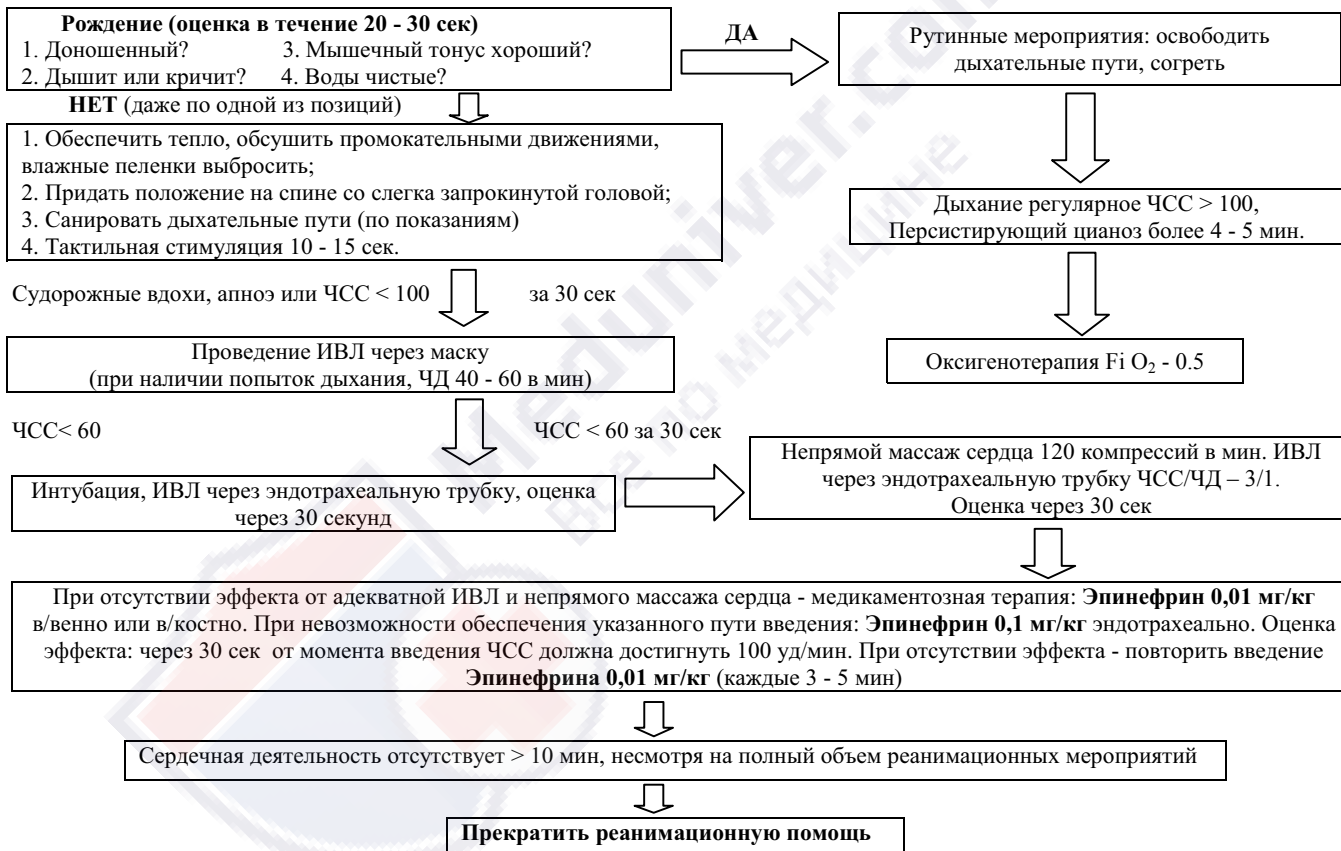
**Рождение (оценка в течение 20 - 30 сек)**
1. Доношенный? 3. Мышечный тонус хороший?
2. Дышит или кричит? 4. Воды чистые?

**ДА**

Рутинные мероприятия: освободить дыхательные пути, согреть

**НЕТ** (даже по одной из позиций)

1. Обеспечить тепло, обсушить промокательными движениями, влажные пеленки выбросить;
2. Придать положение на спине со слегка запрокинутой головой;
3. Санировать дыхательные пути (по показаниям)
4. Тактильная стимуляция 10 - 15 сек.

Дыхание регулярное ЧСС > 100, Персистирующий цианоз более 4 - 5 мин.

Судорожные вдохи, апноэ или ЧСС < 100 за 30 сек

Проведение ИВЛ через маску (при наличии попыток дыхания, ЧД 40 - 60 в мин)

Оксигенотерапия Fi $O_2$ - 0.5

ЧСС< 60 ЧСС < 60 за 30 сек

Интубация, ИВЛ через эндотрахеальную трубку, оценка через 30 секунд

Непрямой массаж сердца 120 компрессий в мин. ИВЛ через эндотрахеальную трубку ЧСС/ЧД – 3/1. Оценка через 30 сек

При отсутствии эффекта от адекватной ИВЛ и непрямого массажа сердца - медикаментозная терапия: **Эпинефрин 0,01 мг/кг** в/венно или в/костно. При невозможности обеспечения указанного пути введения: **Эпинефрин 0,1 мг/кг** эндотрахеально. Оценка эффекта: через 30 сек от момента введения ЧСС должна достигнуть 100 уд/мин. При отсутствии эффекта - повторить введение **Эпинефрина 0,01 мг/кг** (каждые 3 - 5 мин)

Сердечная деятельность отсутствует > 10 мин, несмотря на полный объем реанимационных мероприятий

**Прекратить реанимационную помощь**